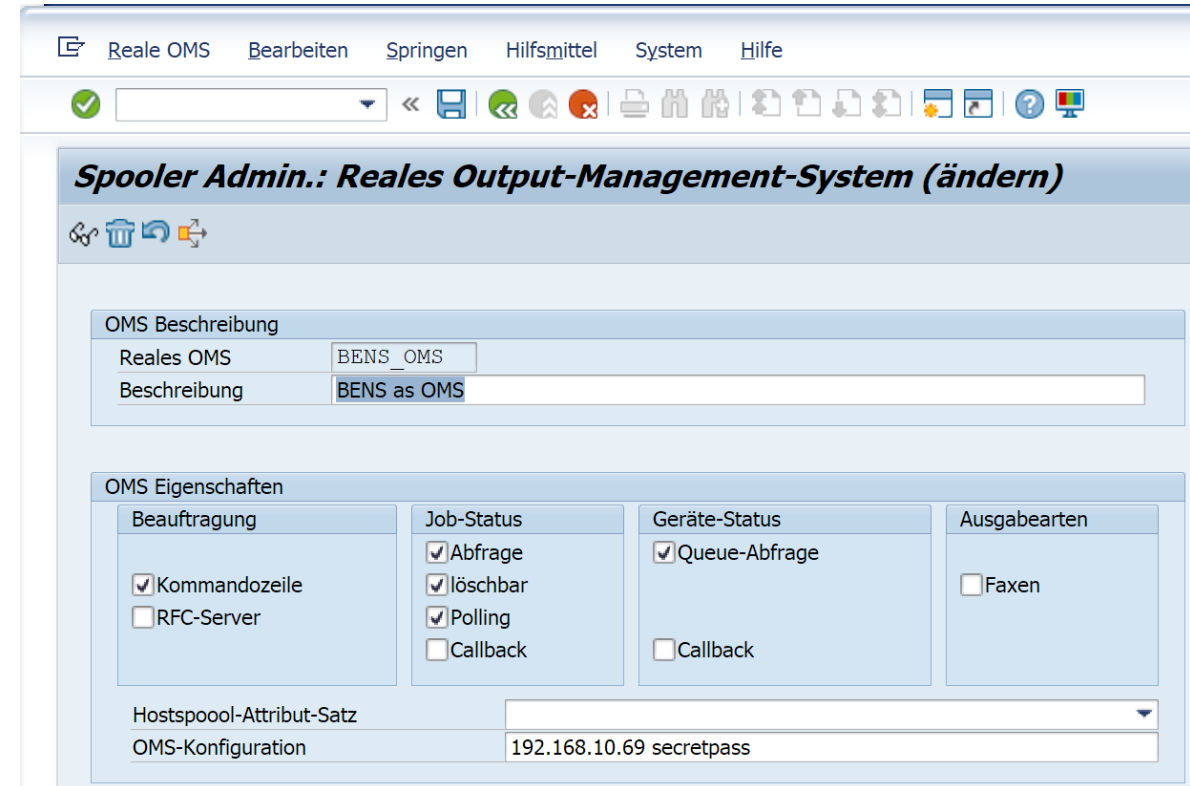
Reale OMS Bearbeiten Springen Hilfsmittel System Hilfe

Spooler Admin.: Reales Output-Management-System (ändern)

OMS Beschreibung

Reales OMS BENS_OMS

Beschreibung BENS as OMS

OMS Eigenschaften

Beauftragung

Kommandozeile

RFC-Server

Job-Status

Abfrage

löschbar

Polling

Callback

Geräte-Status

Queue-Abfrage

Callback

Ausgabearten

Faxen

Hostspoool-Attribut-Satz

OMS-Konfiguration 192.168.10.69 secretpass